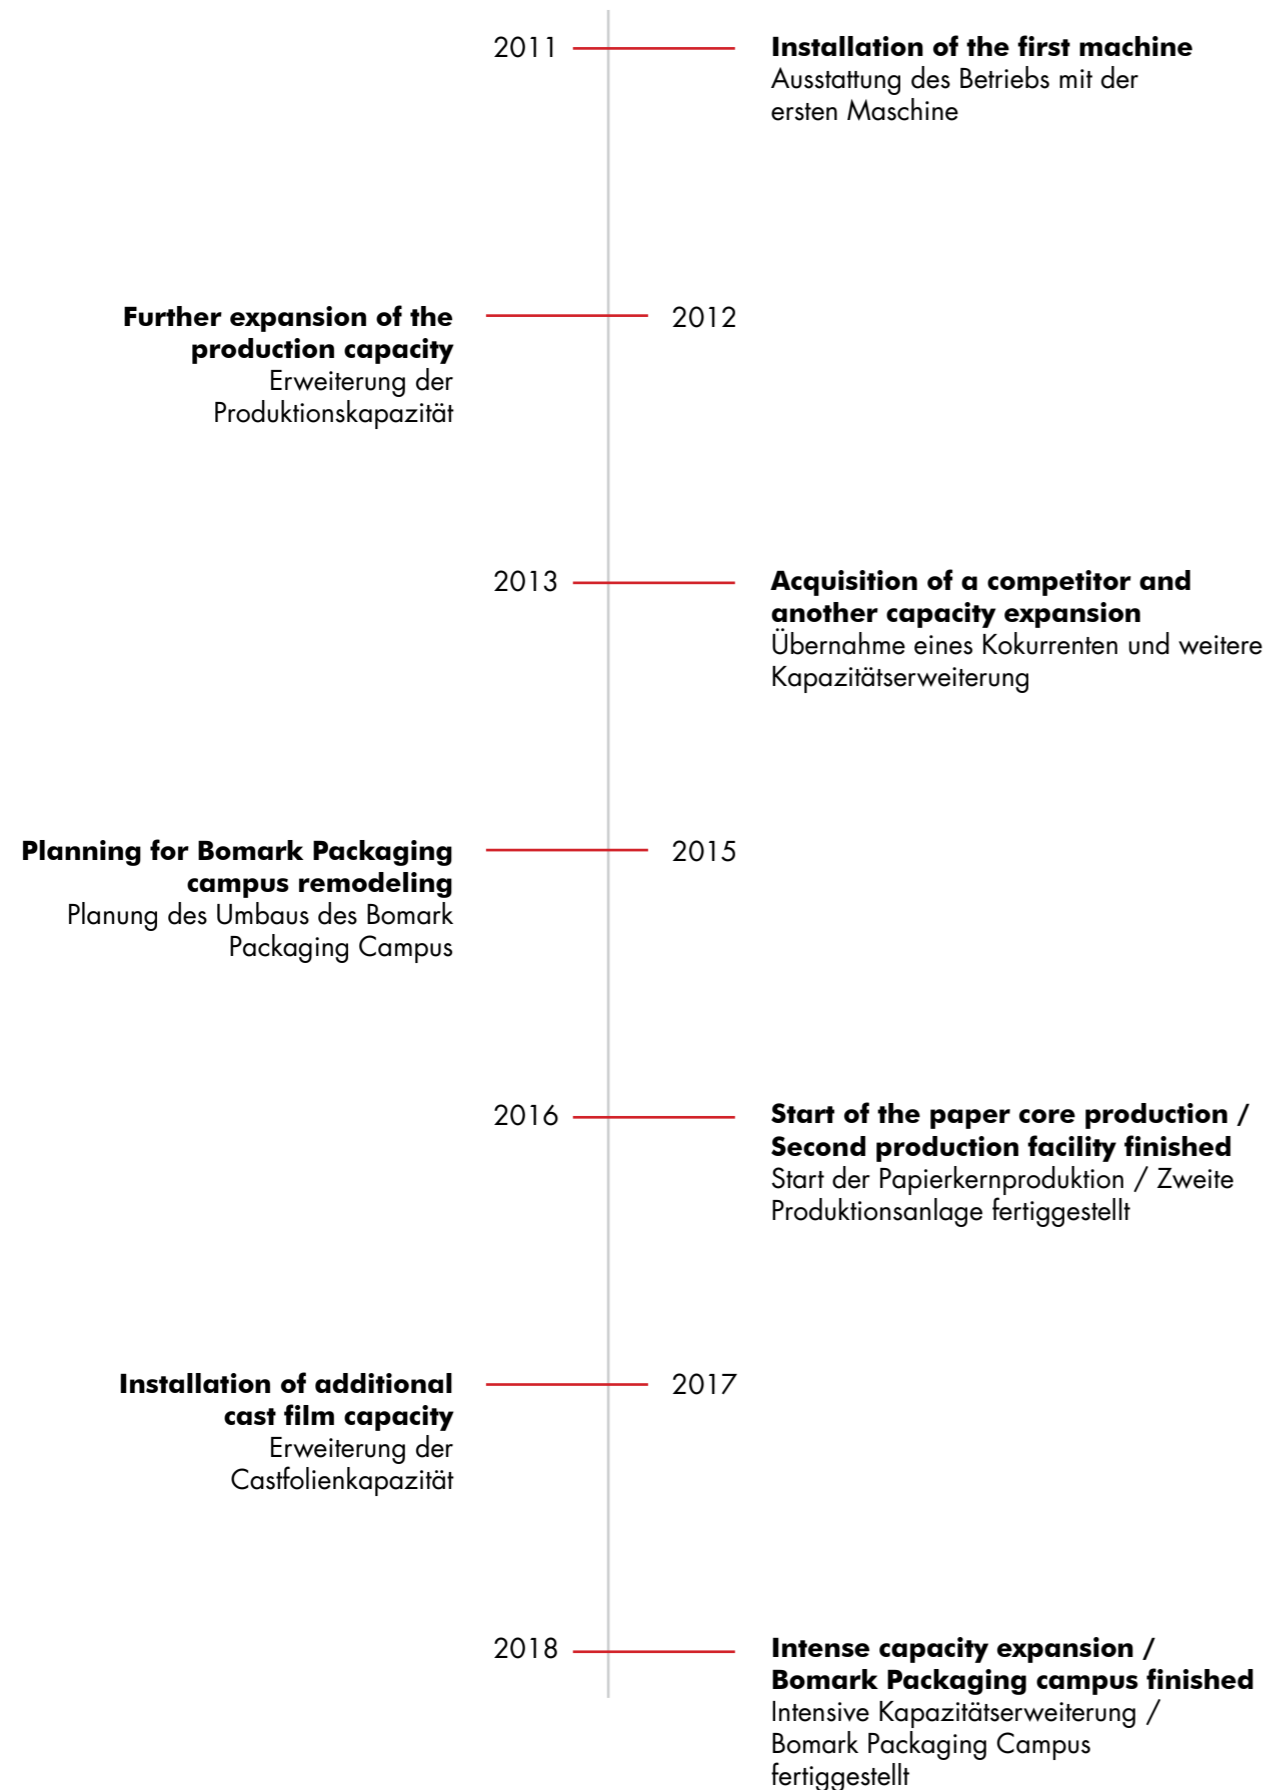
2011

**Installation of the first machine**
Ausstattung des Betriebs mit der ersten Maschine

**Further expansion of the production capacity**
Erweiterung der Produktionskapazität

2012

2013

**Acquisition of a competitor and another capacity expansion**
Übernahme eines Kokurrenten und weitere Kapazitätserweiterung

**Planning for Bomark Packaging campus remodeling**
Planung des Umbaus des Bomark Packaging Campus

2015

2016

**Start of the paper core production / Second production facility finished**
Start der Papierkernproduktion / Zweite Produktionsanlage fertiggestellt

**Installation of additional cast film capacity**
Erweiterung der Castfolienkapazität

2017

2018

**Intense capacity expansion / Bomark Packaging campus finished**
Intensive Kapazitätserweiterung / Bomark Packaging Campus fertiggestellt